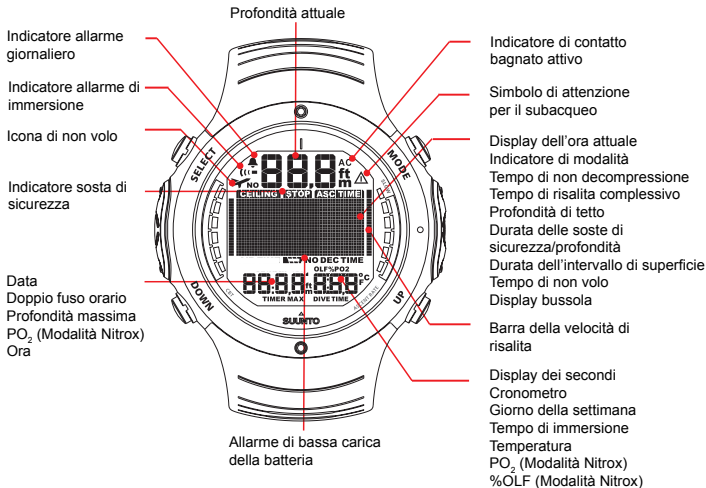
Profondità attuale

Indicatore allarme giornaliero

Indicatore allarme di immersione

Icona di non volo

Indicatore sosta di sicurezza

Data
Doppio fuso orario
Profondità massima
$PO_2$ (Modalità Nitrox)
Ora

Indicatore di contatto bagnato attivo

Simbolo di attenzione per il subacqueo

Display dell'ora attuale
Indicatore di modalità
Tempo di non decompressione
Tempo di risalita complessivo
Profondità di tetto
Durata delle soste di sicurezza/profondità
Durata dell'intervallo di superficie
Tempo di non volo
Display bussola

Barra della velocità di risalita

Display dei secondi
Cronometro
Giorno della settimana
Tempo di immersione
Temperatura
$PO_2$ (Modalità Nitrox)
%OLF (Modalità Nitrox)

Allarme di bassa carica della batteria

SELECT
MODE
DOWN
UP
NO
AC
ft
m
CEILING STOP ASC TIME
NO DEC TIME
OLF%PO2
°C
TIMER MAX
DIVE TIME
SUUNTO